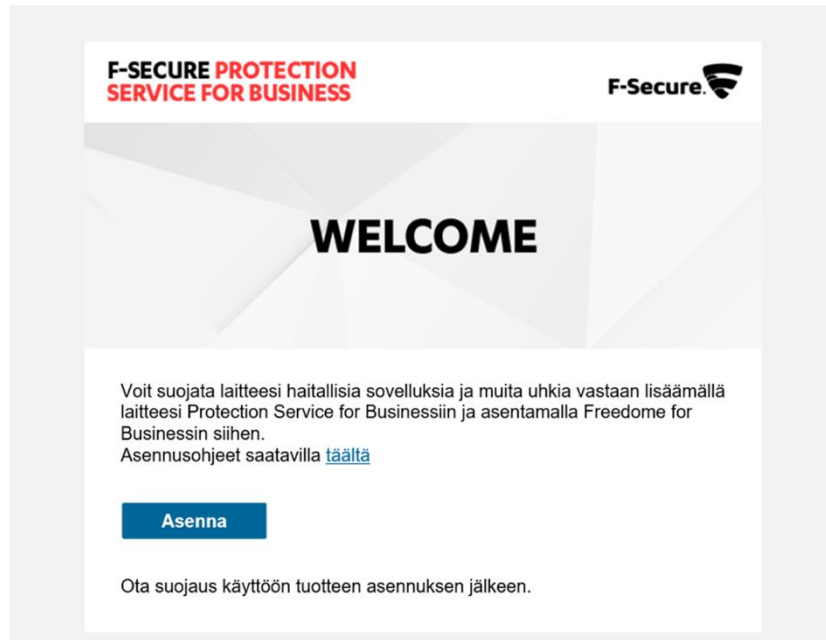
F-SECURE PROTECTION SERVICE FOR BUSINESS

F-Secure.

WELCOME

Voit suojata laitteesi haitallisia sovelluksia ja muita uhkia vastaan lisäämällä laitteesi Protection Service for Businessiin ja asentamalla Freedome for Businessin siihen.
Asennusohjeet saatavilla täältä

Asenna

Ota suojaus käyttöön tuotteen asennuksen jälkeen.